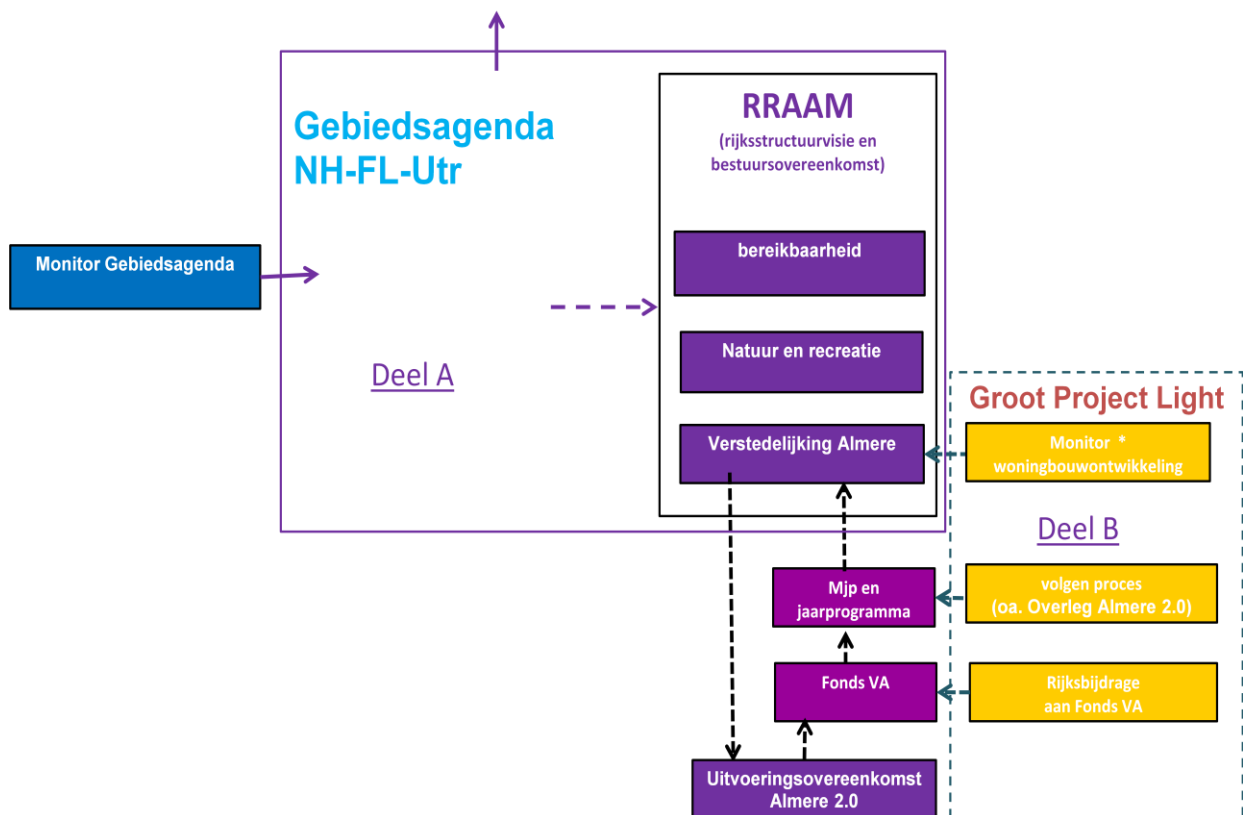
Gebiedsagenda NH-FL-Utr

Monitor Gebiedsagenda

Deel A

RRAAM
(rijksstructuurvisie en bestuursovereenkomst)

bereikbaarheid

Natuur en recreatie

Verstedelijking Almere

Groot Project Light

Monitor * woningbouwontwikkeling

Deel B

Mjp en jaarprogramma

volgen proces (oa. Overleg Almere 2.0)

Fonds VA

Rijksbijdrage aan Fonds VA

Uitvoeringsovereenkomst Almere 2.0